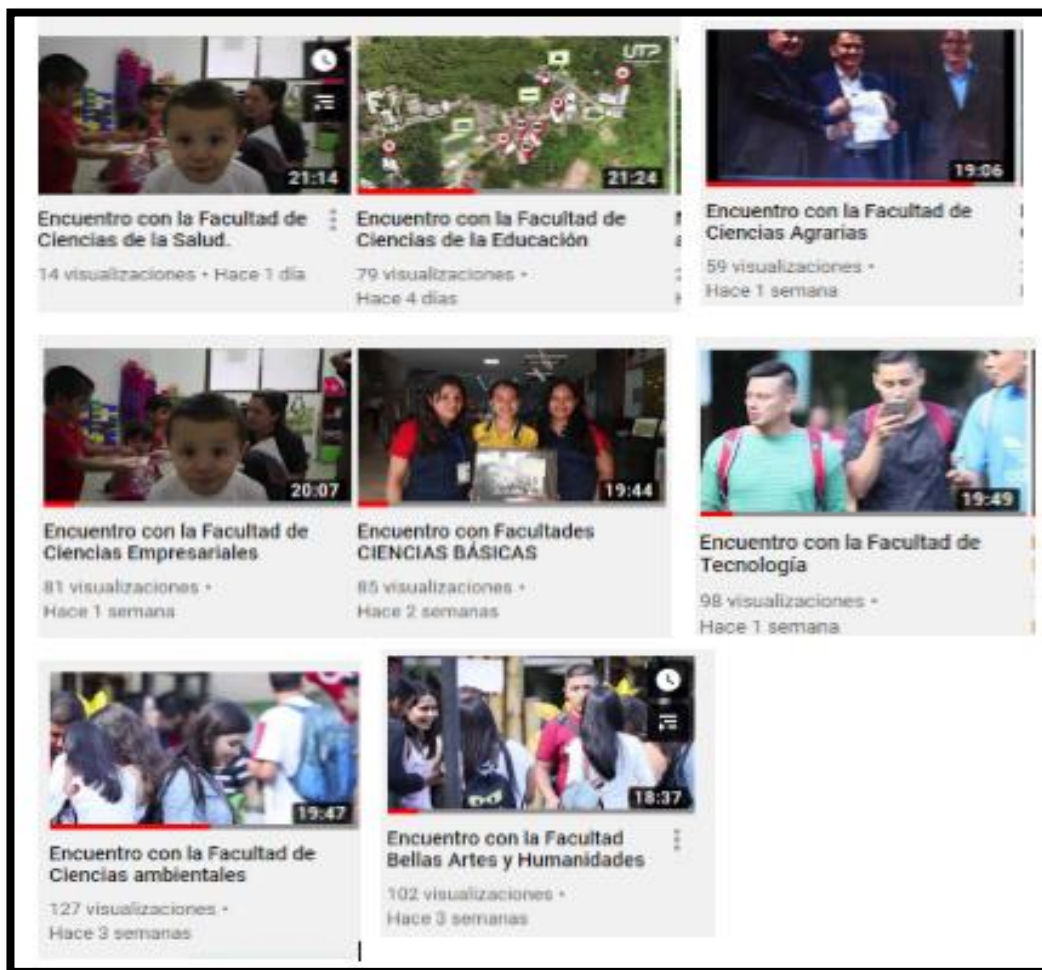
21:14
Encuentro con la Facultad de Ciencias de la Salud.
14 visualizaciones • Hace 1 día

UTP
21:24
Encuentro con la Facultad de Ciencias de la Educación
79 visualizaciones • Hace 4 días

19:06
Encuentro con la Facultad de Ciencias Agrarias
59 visualizaciones • Hace 1 semana

20:07
Encuentro con la Facultad de Ciencias Empresariales
81 visualizaciones • Hace 1 semana

19:44
Encuentro con Facultades CIENCIAS BÁSICAS
85 visualizaciones • Hace 2 semanas

19:49
Encuentro con la Facultad de Tecnología
98 visualizaciones • Hace 1 semana

19:47
Encuentro con la Facultad de Ciencias ambientales
127 visualizaciones • Hace 3 semanas

18:37
Encuentro con la Facultad Bellas Artes y Humanidades
102 visualizaciones • Hace 3 semanas